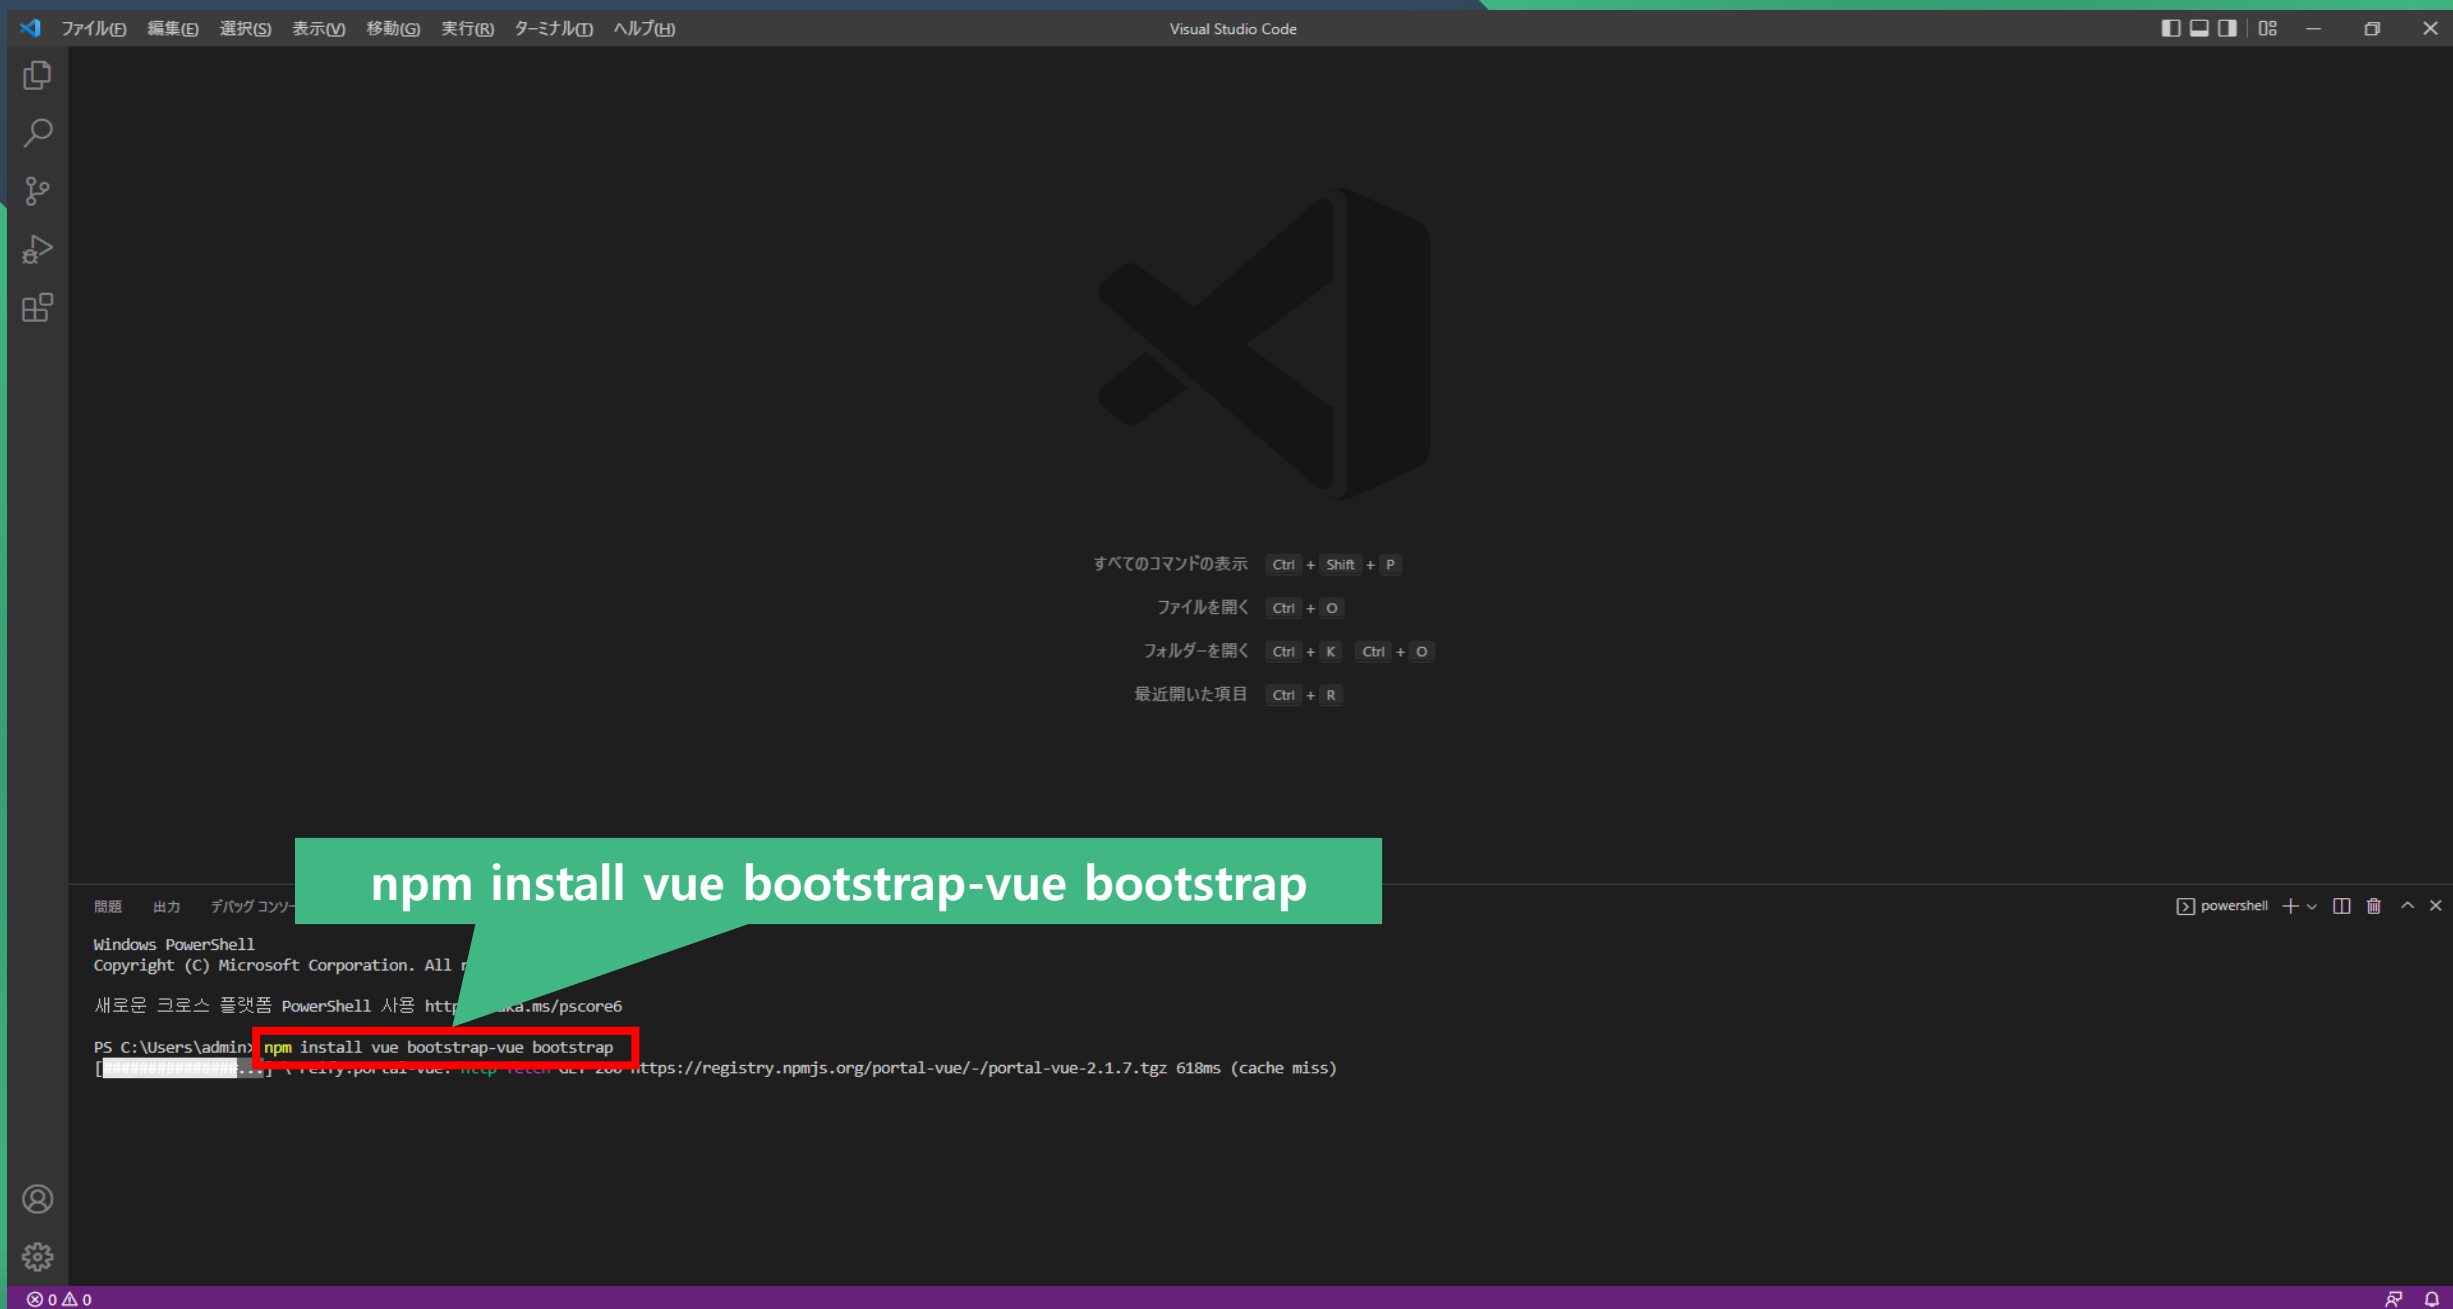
ファイル(F) 編集(E) 選択(S) 表示(V) 移動(G) 実行(R) ターミナル(T) ヘルプ(H)

Visual Studio Code

すべてのコマンドの表示 Ctrl + Shift + P

ファイルを開く Ctrl + O

フォルダーを開く Ctrl + K Ctrl + O

最近開いた項目 Ctrl + R

npm install vue bootstrap-vue bootstrap

問題 出力 デバッグ コンソ-

powershell

Windows PowerShell
Copyright (C) Microsoft Corporation. All r

새로운 크로스 플랫폼 PowerShell 사용 http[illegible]aka.ms/pscore6

PS C:\Users\admin> npm install vue bootstrap-vue bootstrap
[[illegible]...] \ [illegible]:portal-vue: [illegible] GET 200 https://registry.npmjs.org/portal-vue/-/portal-vue-2.1.7.tgz 618ms (cache miss)

⊗ 0 ⚠ 0